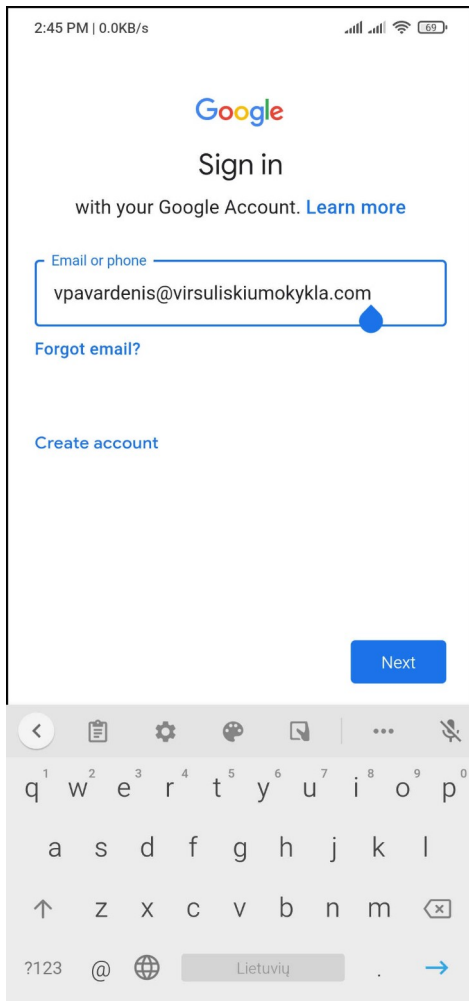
2:45 PM | 0.0KB/s

69

Google

Sign in

with your Google Account. Learn more

Email or phone

vpavardenis@virsuliskiumokykla.com

Forgot email?

Create account

Next

1 2 3 4 5 6 7 8 9 0

q w e r t y u i o p

a s d f g h j k l

z x c v b n m

?123 @ Lietuvių .